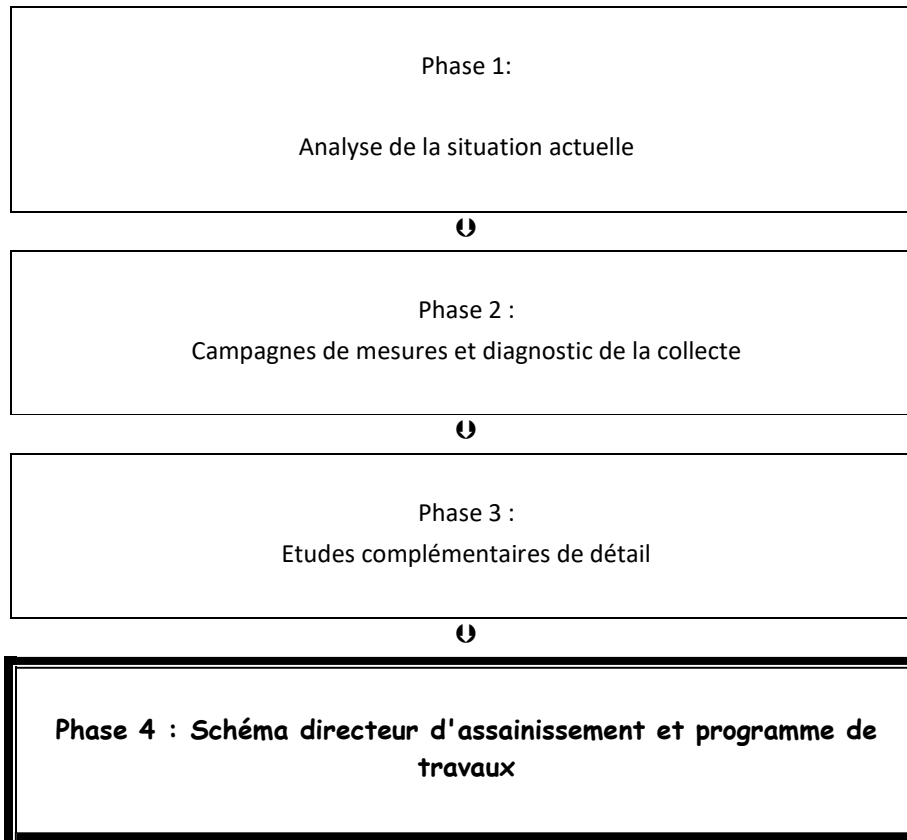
Phase 1:

Analyse de la situation actuelle

Phase 2 :

Campagnes de mesures et diagnostic de la collecte

Phase 3 :

Etudes complémentaires de détail

Phase 4 : Schéma directeur d'assainissement et programme de travaux